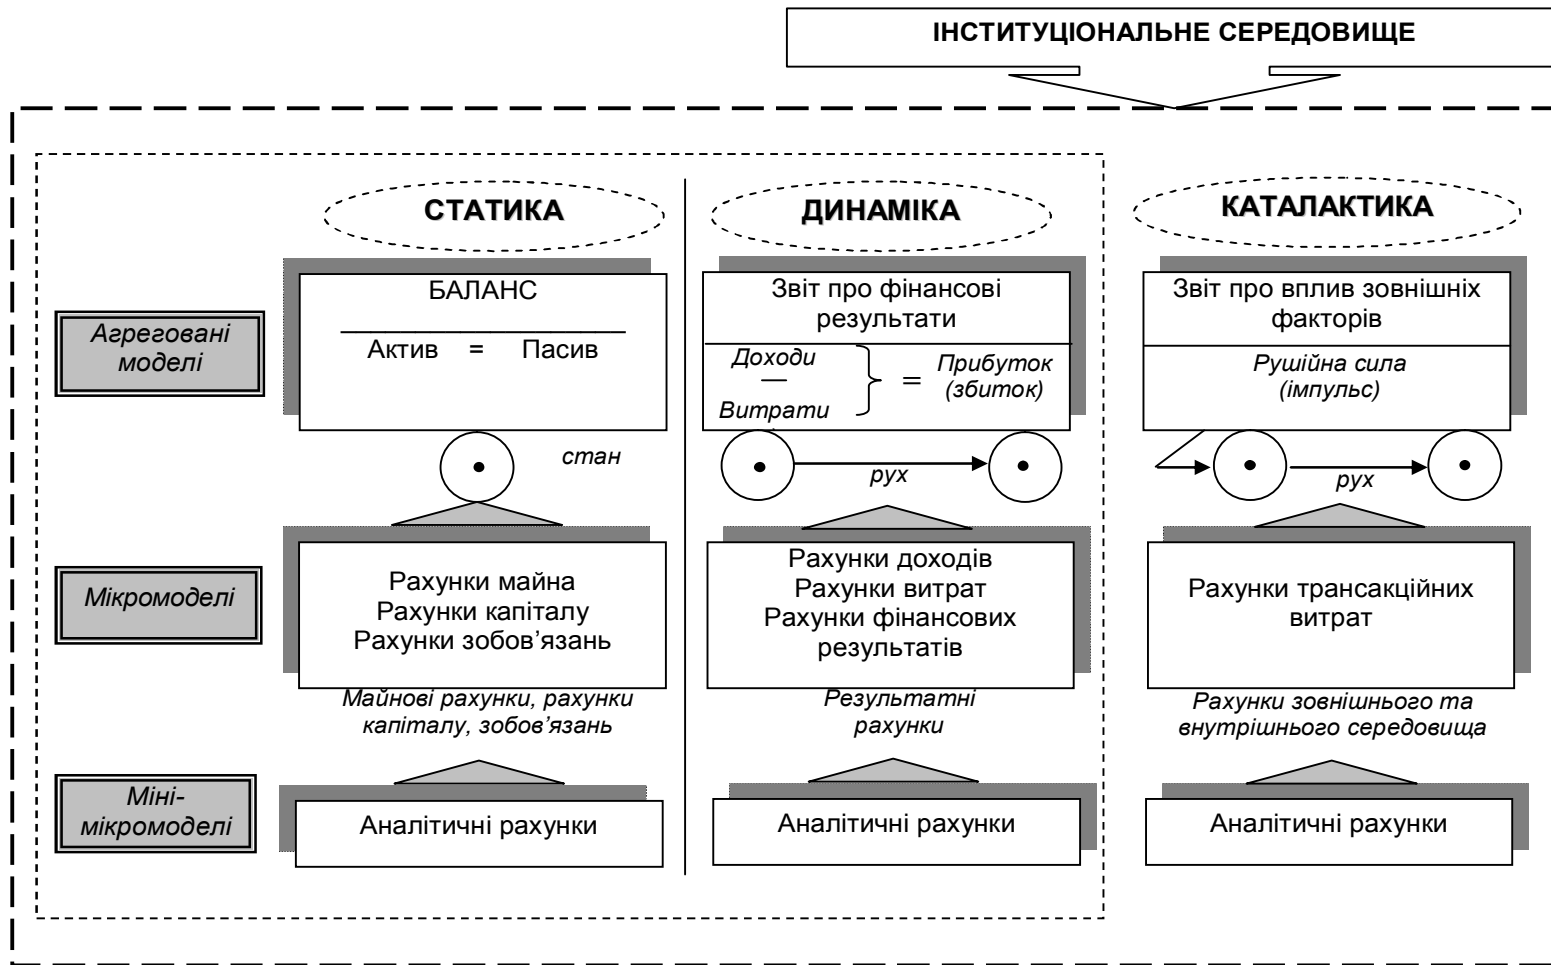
ІНСТИТУЦІОНАЛЬНЕ СЕРЕДОВИЩЕ

СТАТИКА

ДИНАМІКА

КАТАЛАКТИКА

Агреговані моделі

БАЛАНС

Актив = Пасив

стан

Звіт про фінансові результати

Доходи
—
Витрати
= Прибуток (збиток)

рух

Звіт про вплив зовнішніх факторів

Рушійна сила (імпульс)

рух

Мікромоделі

Рахунки майна
Рахунки капіталу
Рахунки зобов'язань

Майнові рахунки, рахунки капіталу, зобов'язань

Рахунки доходів
Рахунки витрат
Рахунки фінансових результатів

Результатні рахунки

Рахунки трансакційних витрат

Рахунки зовнішнього та внутрішнього середовища

Мінімікромоделі

Аналітичні рахунки

Аналітичні рахунки

Аналітичні рахунки